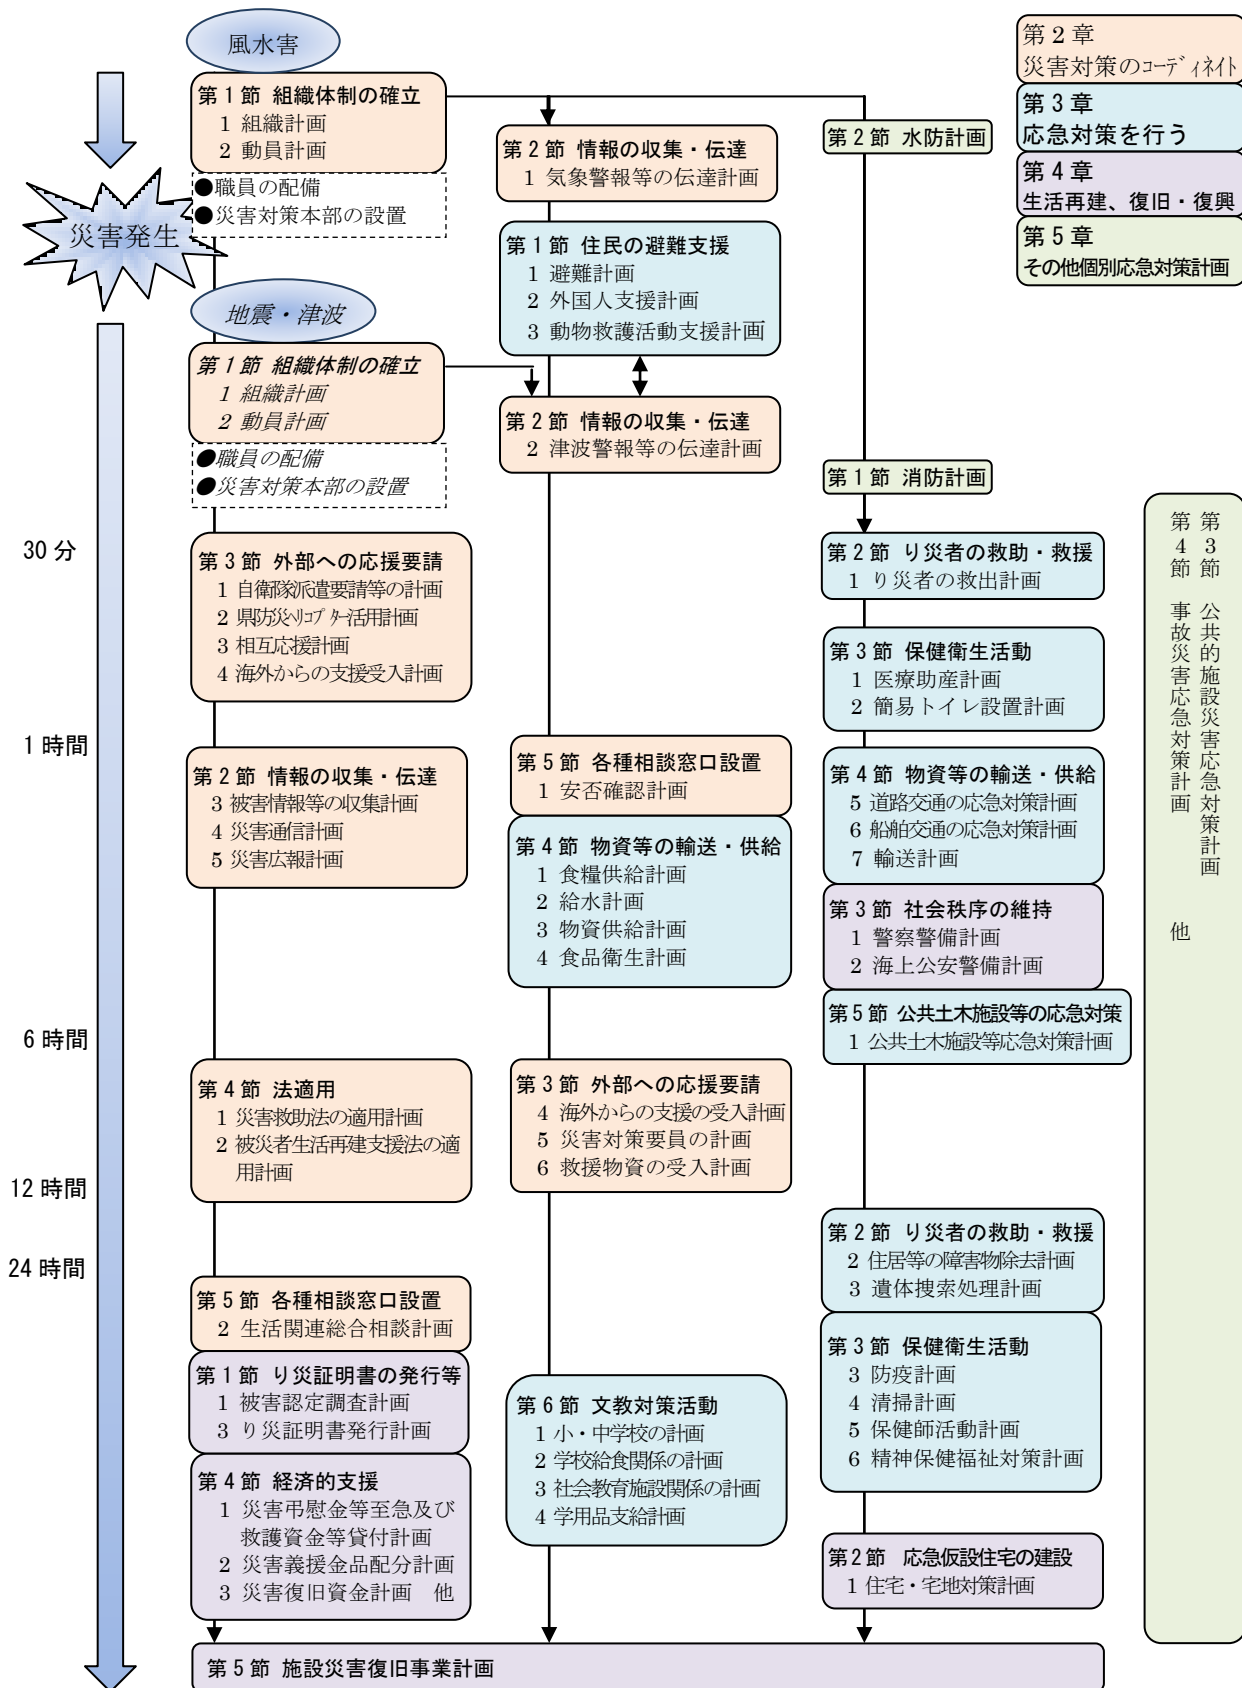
風水害

第２章
災害対策のｺｰﾃﾞｨﾈｲﾄ

第３章
応急対策を行う

第４章
生活再建、復旧・復興

第５章
その他個別応急対策計画

第１節 組織体制の確立
１ 組織計画
２ 動員計画

●職員の配備
●災害対策本部の設置

災害発生

第２節 情報の収集・伝達
１ 気象警報等の伝達計画

第２節 水防計画

第１節 住民の避難支援
１ 避難計画
２ 外国人支援計画
３ 動物救護活動支援計画

地震・津波

第１節 組織体制の確立
１ 組織計画
２ 動員計画

●職員の配備
●災害対策本部の設置

第２節 情報の収集・伝達
２ 津波警報等の伝達計画

第１節 消防計画

第３節 公共的施設災害応急対策計画
第４節 事故災害応急対策計画
他

30 分

第３節 外部への応援要請
１ 自衛隊派遣要請等の計画
２ 県防災ﾍﾘｺﾌﾟﾀｰ活用計画
３ 相互応援計画
４ 海外からの支援受入計画

第２節 り災者の救助・救援
１ り災者の救出計画

第３節 保健衛生活動
１ 医療助産計画
２ 簡易トイレ設置計画

１時間

第２節 情報の収集・伝達
３ 被害情報等の収集計画
４ 災害通信計画
５ 災害広報計画

第５節 各種相談窓口設置
１ 安否確認計画

第４節 物資等の輸送・供給
１ 食糧供給計画
２ 給水計画
３ 物資供給計画
４ 食品衛生計画

第４節 物資等の輸送・供給
５ 道路交通の応急対策計画
６ 船舶交通の応急対策計画
７ 輸送計画

第３節 社会秩序の維持
１ 警察警備計画
２ 海上公安警備計画

第５節 公共土木施設等の応急対策
１ 公共土木施設等応急対策計画

６時間

第４節 法適用
１ 災害救助法の適用計画
２ 被災者生活再建支援法の適用計画

第３節 外部への応援要請
４ 海外からの支援の受入計画
５ 災害対策要員の計画
６ 救援物資の受入計画

12 時間

24 時間

第２節 り災者の救助・救援
２ 住居等の障害物除去計画
３ 遺体捜索処理計画

第５節 各種相談窓口設置
２ 生活関連総合相談計画

第３節 保健衛生活動
３ 防疫計画
４ 清掃計画
５ 保健師活動計画
６ 精神保健福祉対策計画

第１節 り災証明書の発行等
１ 被害認定調査計画
３ り災証明書発行計画

第６節 文教対策活動
１ 小・中学校の計画
２ 学校給食関係の計画
３ 社会教育施設関係の計画
４ 学用品支給計画

第４節 経済的支援
１ 災害弔慰金等至急及び救護資金等貸付計画
２ 災害義援金品配分計画
３ 災害復旧資金計画 他

第２節 応急仮設住宅の建設
１ 住宅・宅地対策計画

第５節 施設災害復旧事業計画